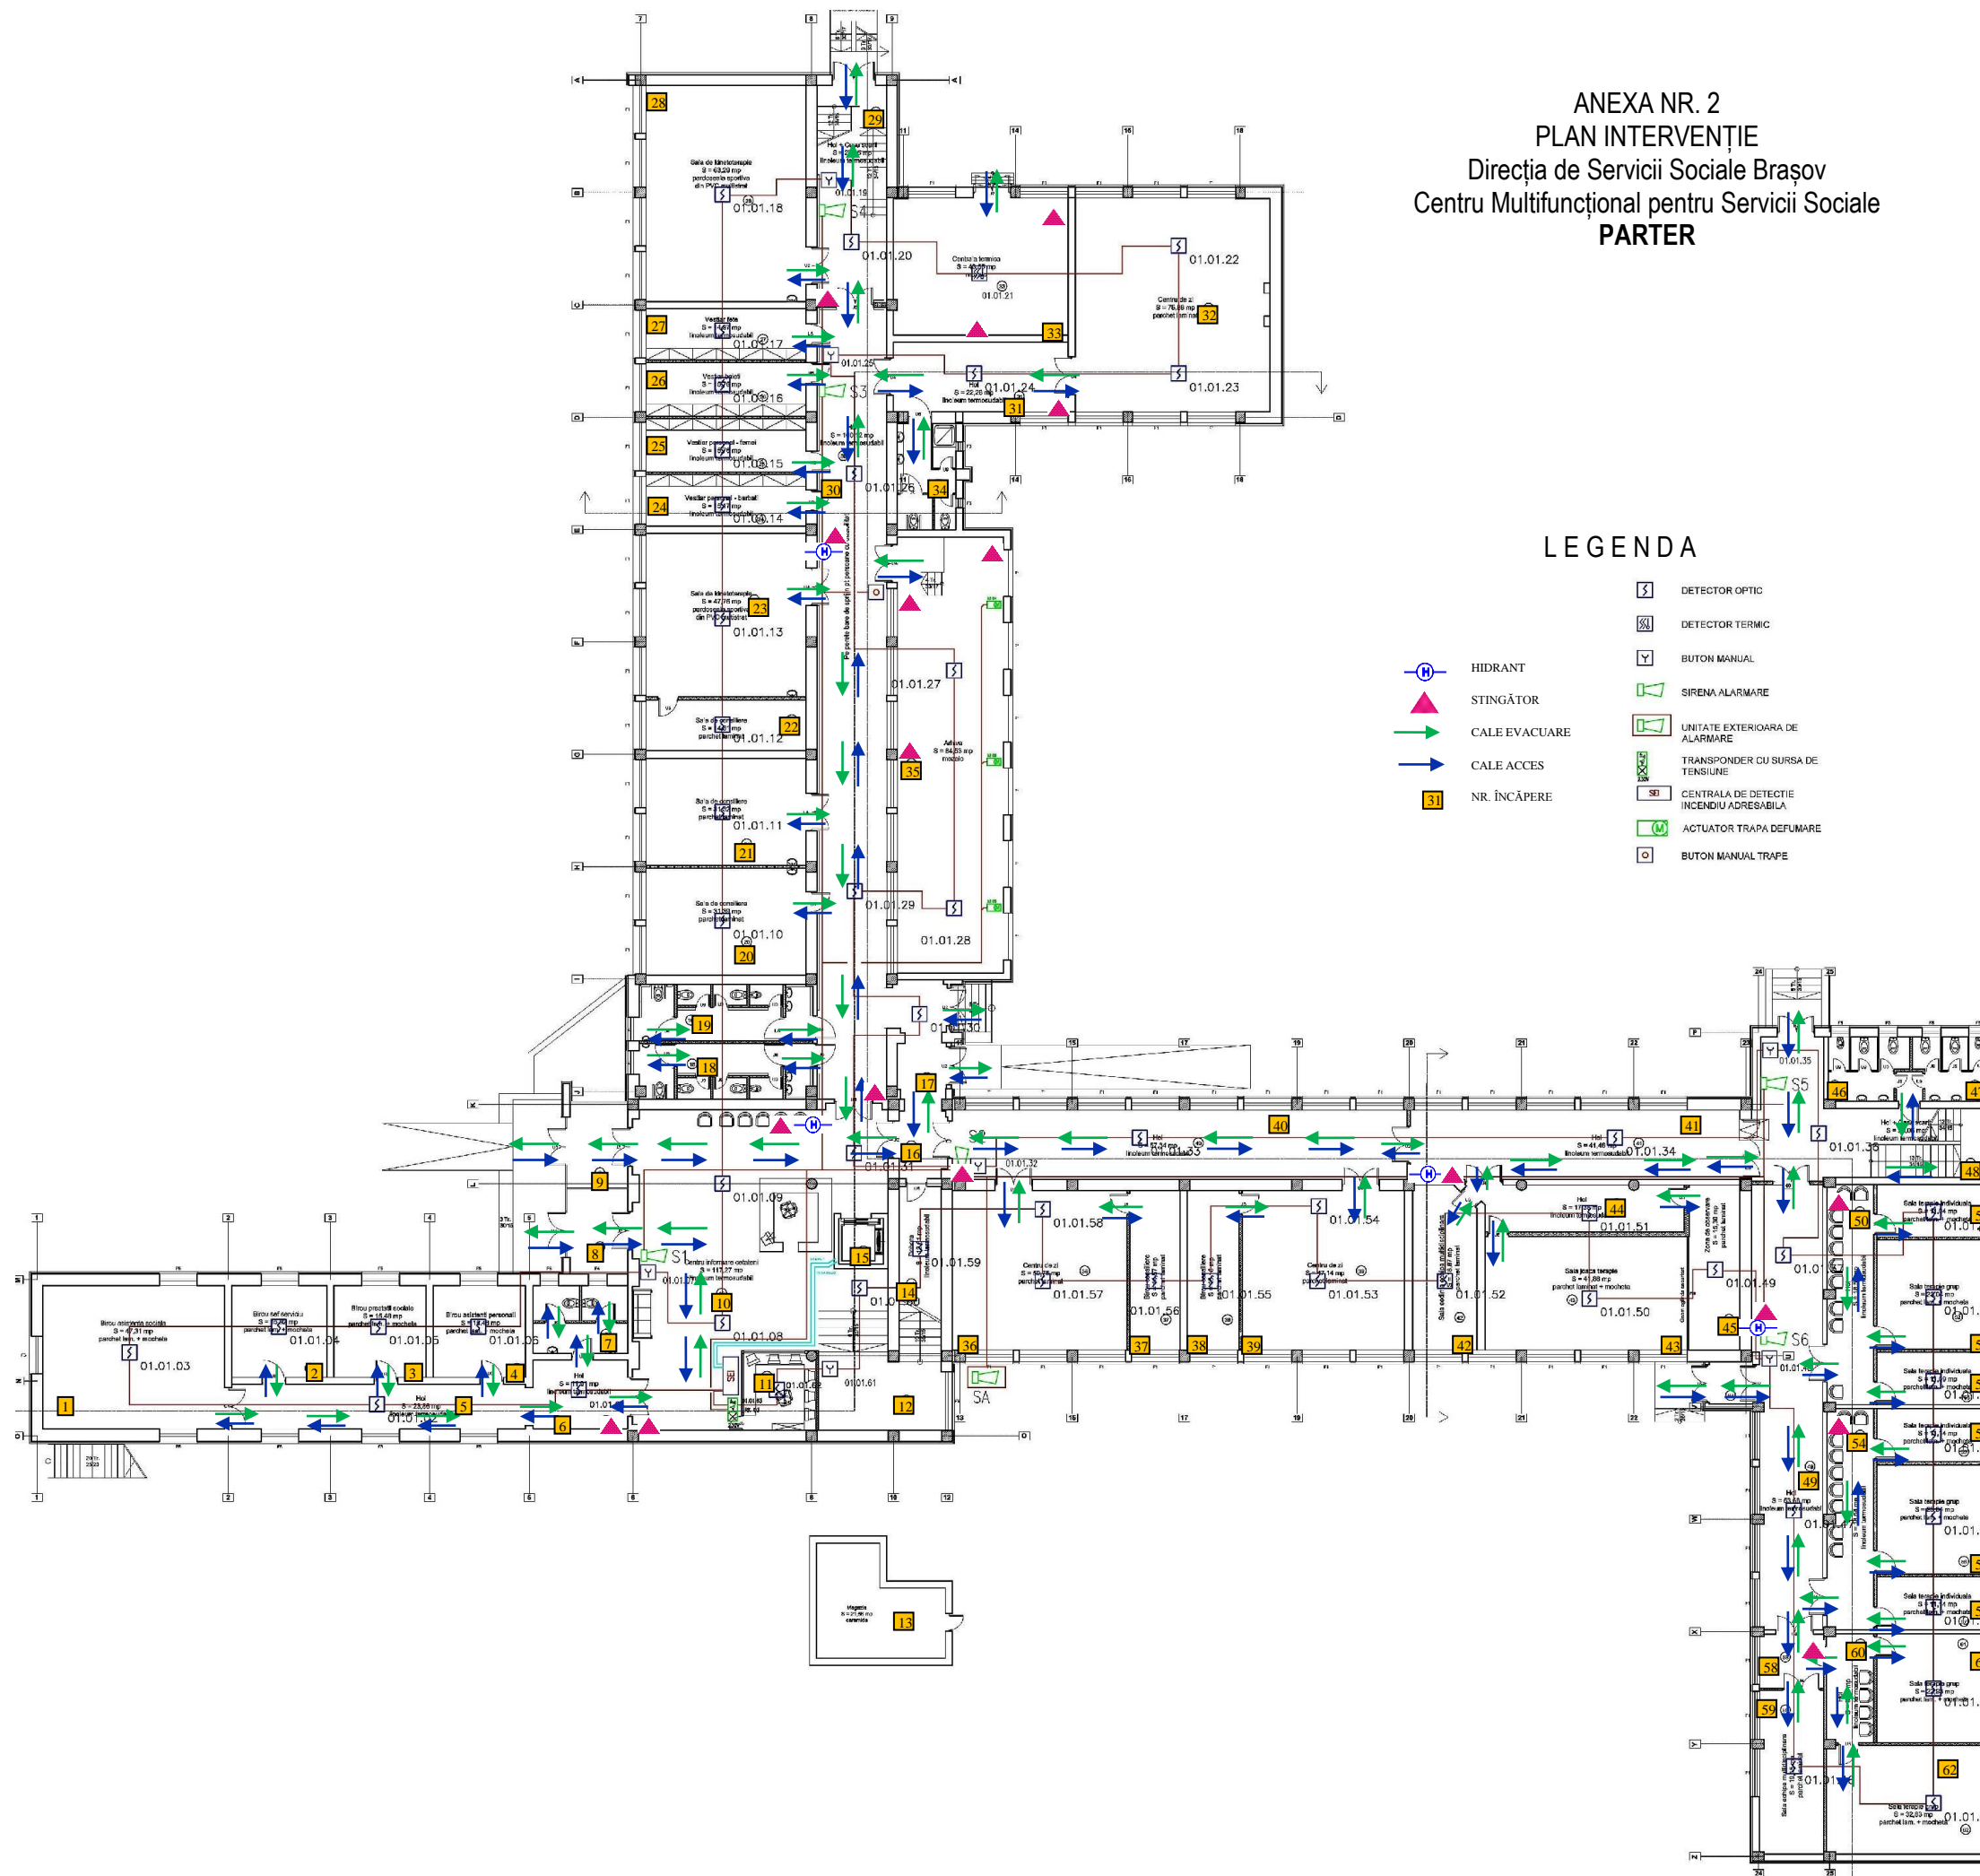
ANEXA NR. 2
PLAN INTERVENȚIE
Direcția de Servicii Sociale Brașov
Centru Multifuncțional pentru Servicii Sociale
PARTER

LEGENDA

HIDRANT
STINGĂTOR
CALE EVACUARE
CALE ACCES
31 NR. ÎNCĂPERE

DETECTOR OPTIC
DETECTOR TERMIC
BUTON MANUAL
SIRENA ALARMARE
UNITATE EXTERIOARA DE ALARMARE
TRANSPONDER CU SURSA DE TENSIUNE
CENTRALA DE DETECTIE INCENDIU ADRESABILA
ACTUATOR TRAPA DEFUMARE
BUTON MANUAL TRAPE

01.01.18
01.01.19
01.01.20
01.01.21
01.01.22
01.01.23
01.01.24
01.01.25
01.01.26
01.01.27
01.01.28
01.01.29
01.01.30
01.01.31
01.01.32
01.01.33
01.01.34
01.01.35
01.01.36
01.01.17
01.01.16
01.01.15
01.01.14
01.01.13
01.01.12
01.01.11
01.01.10
01.01.09
01.01.08
01.01.07
01.01.03
01.01.04
01.01.05
01.01.06
01.01.49
01.01.50
01.01.51
01.01.52
01.01.53
01.01.54
01.01.55
01.01.56
01.01.57
01.01.58
01.01.59
01.01.61
01.01.62

S1 S2 S3 S4 S5 S6 SA

1 2 3 4 5 6 7 8 9 10 11 12 13 14 15 16 17 18 19 20 21 22 23 24 25 26 27 28 29 30 31 32 33 34 35 36 37 38 39 40 41 42 43 44 45 46 47 48 49 50 54 58 59 60 62